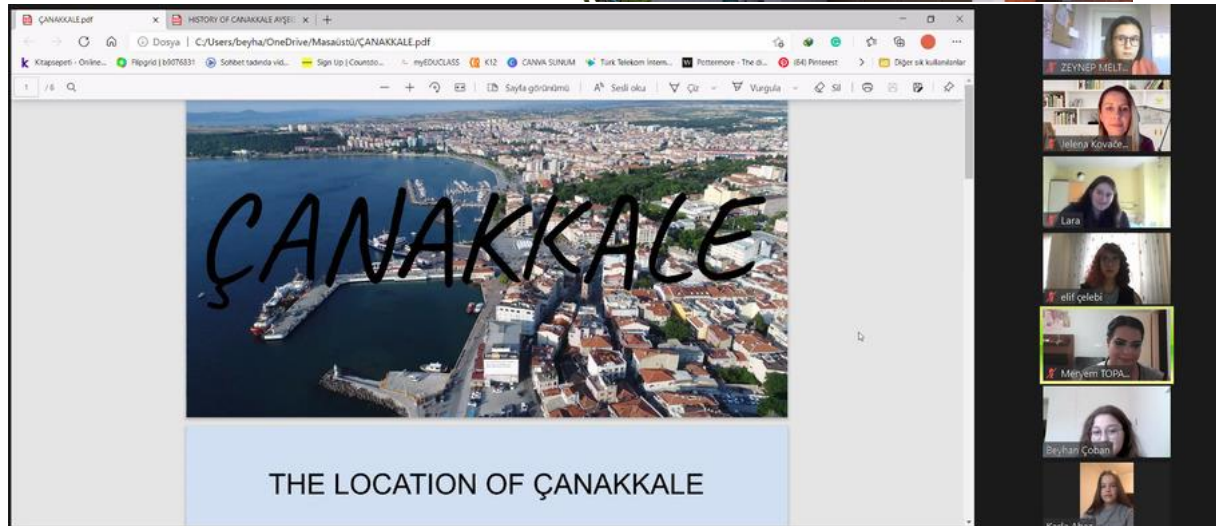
ÇANAKKALE.pdf | HISTORY OF CANAKKALE AYŞE | +

Dosya | C:/Users/beyha/OneDrive/Masaüstü/ÇANAKKALE.pdf

Kitapsepeti - Online... | Flipgrid | b9076831 | Sohbet tadında vid... | Sign Up | Countdo... | myEDUCLASS | K12 | CANVA SUNUM | Türk Telekom İntern... | Pottermore - The d... | (64) Pinterest | Diğer sık kullanılanlar

1 /6 | Sayfa görünümü | Sesli oku | Çiz | Vurgula | Sil

ÇANAKKALE

THE LOCATION OF ÇANAKKALE

ZEYNEP MELT...
Jelena Kovače...
Lara
elif çelebi
Meryem TOPA...
Beyhan Çoban